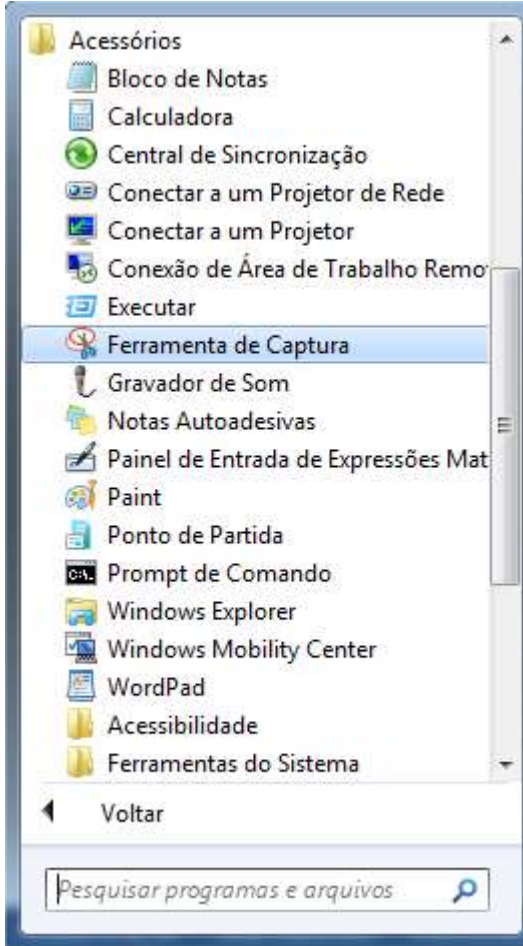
Acessórios
Bloco de Notas
Calculadora
Central de Sincronização
Conectar a um Projetor de Rede
Conectar a um Projetor
Conexão de Área de Trabalho Remo
Executar
Ferramenta de Captura
Gravador de Som
Notas Autoadesivas
Painel de Entrada de Expressões Mat
Paint
Ponto de Partida
Prompt de Comando
Windows Explorer
Windows Mobility Center
WordPad
Acessibilidade
Ferramentas do Sistema
Voltar
Pesquisar programas e arquivos